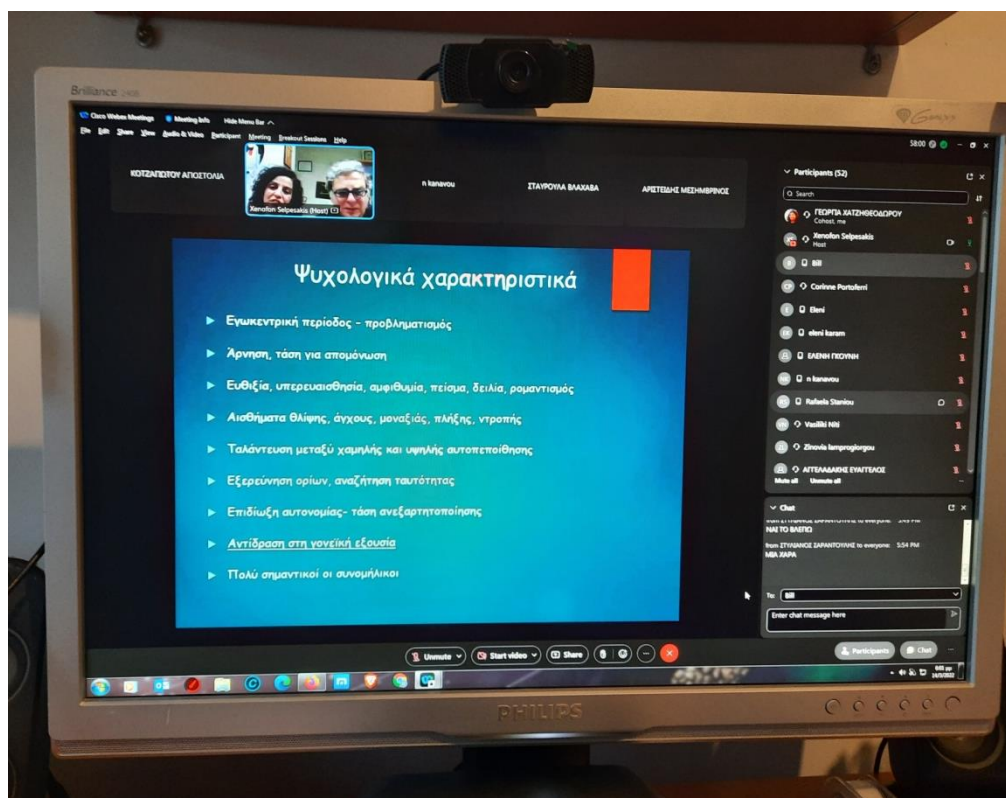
Brilliance

Cisco Webex Meetings Meeting Info Hide Menu Bar

File Edit Share View Audio & Video Participant Meeting Breakout Sessions Help

58:00

ΚΟΤΖΑΠΙΣΤΟΥ ΑΠΟΣΤΟΛΙΑ

Xenofon Selpesakis (Host)

n kanavou

ΣΤΑΥΡΟΥΛΑ ΒΛΑΧΑΒΑ

ΑΡΙΣΤΕΙΔΗΣ ΜΕΣΗΜΒΡΙΝΟΣ

Ψυχολογικά χαρακτηριστικά

Εγωκεντρική περίοδος - προβληματισμός

Άρνηση, τάση για απομόνωση

Ευθιξία, υπερευαισθησία, αμφιθυμία, πείσμα, δειλία, ρομαντισμός

Αισθήματα θλίψης, άγχους, μοναξιάς, πλήξης, ντροπής

Ταλάντευση μεταξύ χαμηλής και υψηλής αυτοπεποίθησης

Εξερεύνηση ορίων, αναζήτηση ταυτότητας

Επιδίωξη αυτονομίας- τάση ανεξαρτητοποίησης

Αντίδραση στη γονεϊκή εξουσία

Πολύ σημαντικοί οι συνομήλικοι

Participants (52)

Search

ΓΕΩΡΓΙΑ ΧΑΤΖΗΘΕΟΔΩΡΟΥ
Cohost, me

Xenofon Selpesakis
Host

Bill

Corinne Portoferri

Eleni

eleni karam

ΕΛΕΝΗ ΓΚΟΥΝΗ

n kanavou

Rafaela Staniou

Vasiliki Niti

Zinovia lamprogiorgou

ΑΓΓΕΛΑΔΑΚΗΣ ΕΥΑΓΓΕΛΟΣ

Mute all Unmute all

Chat

from ΣΤΥΛΙΑΝΟΣ ΖΑΡΑΝΤΟΥΛΗΣ to everyone: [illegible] PM
ΝΑΙ ΤΟ ΒΛΕΠΩ

from ΣΤΥΛΙΑΝΟΣ ΖΑΡΑΝΤΟΥΛΗΣ to everyone: 5:54 PM
ΜΙΑ ΧΑΡΑ

To: Bill

Enter chat message here

Unmute

Start video

Share

Participants

Chat

PHILIPS